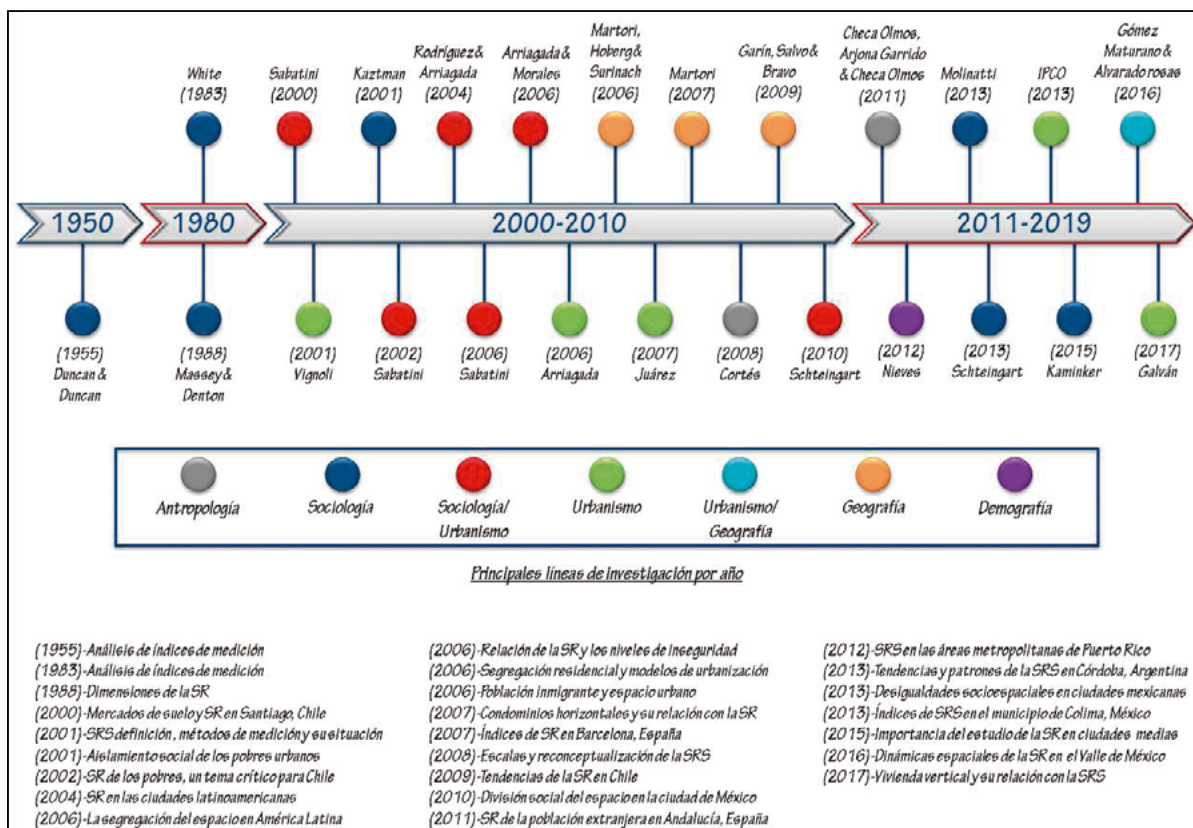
White (1983)

Sabatini (2000)

Kaztman (2001)

Rodríguez& Arriagada (2004)

Arriagada& Morales (2006)

Martori, Hoberg& Surinach (2006)

Martori (2007)

Garín, Salvo& Bravo (2009)

Checa Olmos, Arjona Garrido & Checa Olmos (2011)

Molinatti (2013)

IPCO (2013)

Gómez Maturano& Alvarado rosas (2016)

1950

1980

2000-2010

2011-2019

(1955) Duncan & Duncan

(1988) Massey& Denton

(2001) Vignoli

(2002) Sabatini

(2006) Sabatini

(2006) Arriagada

(2007) Juárez

(2008) Cortés

(2010) Schteingart

(2012) Nieves

(2013) Schteingart

(2015) Kaminker

(2017) Galván

Antropología

Sociología

Sociología/ Urbanismo

Urbanismo

Urbanismo/ Geografía

Geografía

Demografía

Principales líneas de investigación por año

(1955)-Análisis de índices de medición
(1983)-Análisis de índices de medición
(1988)-Dimensiones de la SR
(2000)-Mercados de suelo y SR en Santiago, Chile
(2001)-SRS definición, métodos de medición y su situación
(2001)-Aislamiento social de los pobres urbanos
(2002)-SR de los pobres, un tema crítico para Chile
(2004)-SR en las ciudades latinoamericanas
(2006)-La segregación del espacio en América Latina

(2006)-Relación de la SR y los niveles de inseguridad
(2006)-Segregación residencial y modelos de urbanización
(2006)-Población inmigrante y espacio urbano
(2007)-Condominios horizontales y su relación con la SR
(2007)-Índices de SR en Barcelona, España
(2008)-Escalas y reconceptualización de la SRS
(2009)-Tendencias de la SR en Chile
(2010)-División social del espacio en la ciudad de México
(2011)-SR de la población extranjera en Andalucía, España

(2012)-SRS en las áreas metropolitanas de Puerto Rico
(2013)-Tendencias y patrones de la SRS en Córdoba, Argentina
(2013)-Desigualdades socioespaciales en ciudades mexicanas
(2013)-Índices de SRS en el municipio de Colima, México
(2015)-Importancia del estudio de la SR en ciudades medias
(2016)-Dinámicas espaciales de la SR en el Valle de México
(2017)-Vivienda vertical y su relación con la SRS